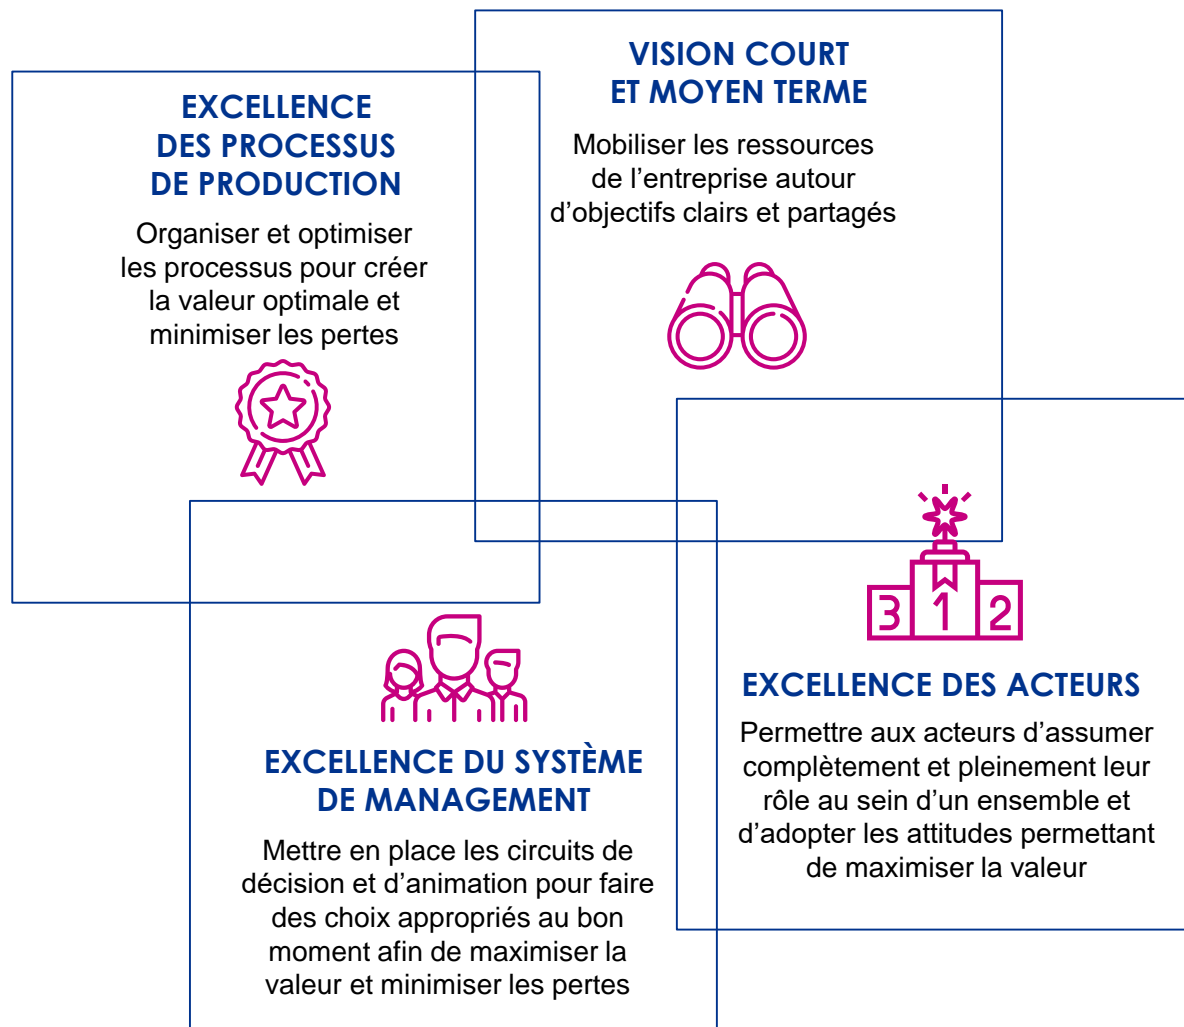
VISION COURT ET MOYEN TERME

Mobiliser les ressources de l'entreprise autour d'objectifs clairs et partagés

EXCELLENCE DES PROCESSUS DE PRODUCTION

Organiser et optimiser les processus pour créer la valeur optimale et minimiser les pertes

3 1 2

EXCELLENCE DES ACTEURS

Permettre aux acteurs d'assumer complètement et pleinement leur rôle au sein d'un ensemble et d'adopter les attitudes permettant de maximiser la valeur

EXCELLENCE DU SYSTÈME DE MANAGEMENT

Mettre en place les circuits de décision et d'animation pour faire des choix appropriés au bon moment afin de maximiser la valeur et minimiser les pertes